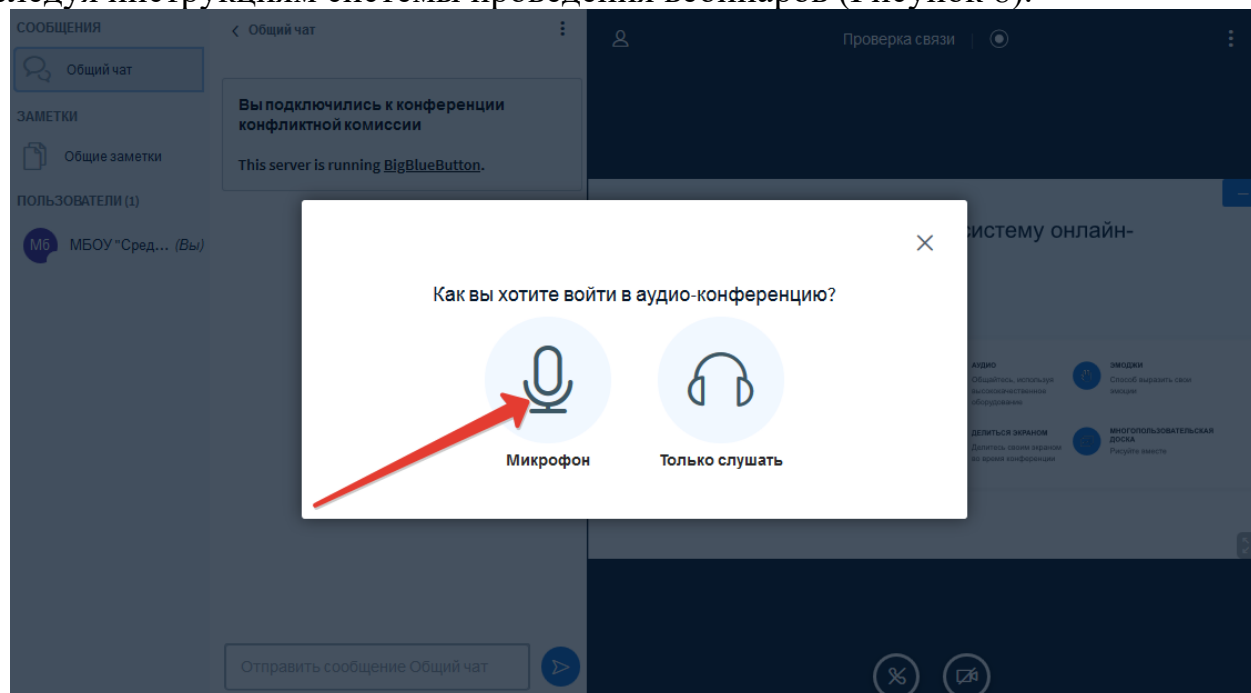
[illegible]

СООБЩЕНИЯ

Общий чат

ЗАМЕТКИ

Общие заметки

ПОЛЬЗОВАТЕЛИ (1)

Мб МБОУ "Сред... (Вы)

< Общий чат

Вы подключились к конференции конфликтной комиссии

This server is running BigBlueButton.

Проверка связи

систему онлайн-

АУДИО
Общайтесь, используя высококачественное оборудование

ЭМОДЖИ
Способ выразить свои эмоции

ДЕЛИТЬСЯ ЭКРАНОМ
Делитесь своим экраном во время конференции

МНОГОПОЛЬЗОВАТЕЛЬСКАЯ ДОСКА
Рисуйте вместе

Как вы хотите войти в аудио-конференцию?

Микрофон

Только слушать

Отправить сообщение Общий чат